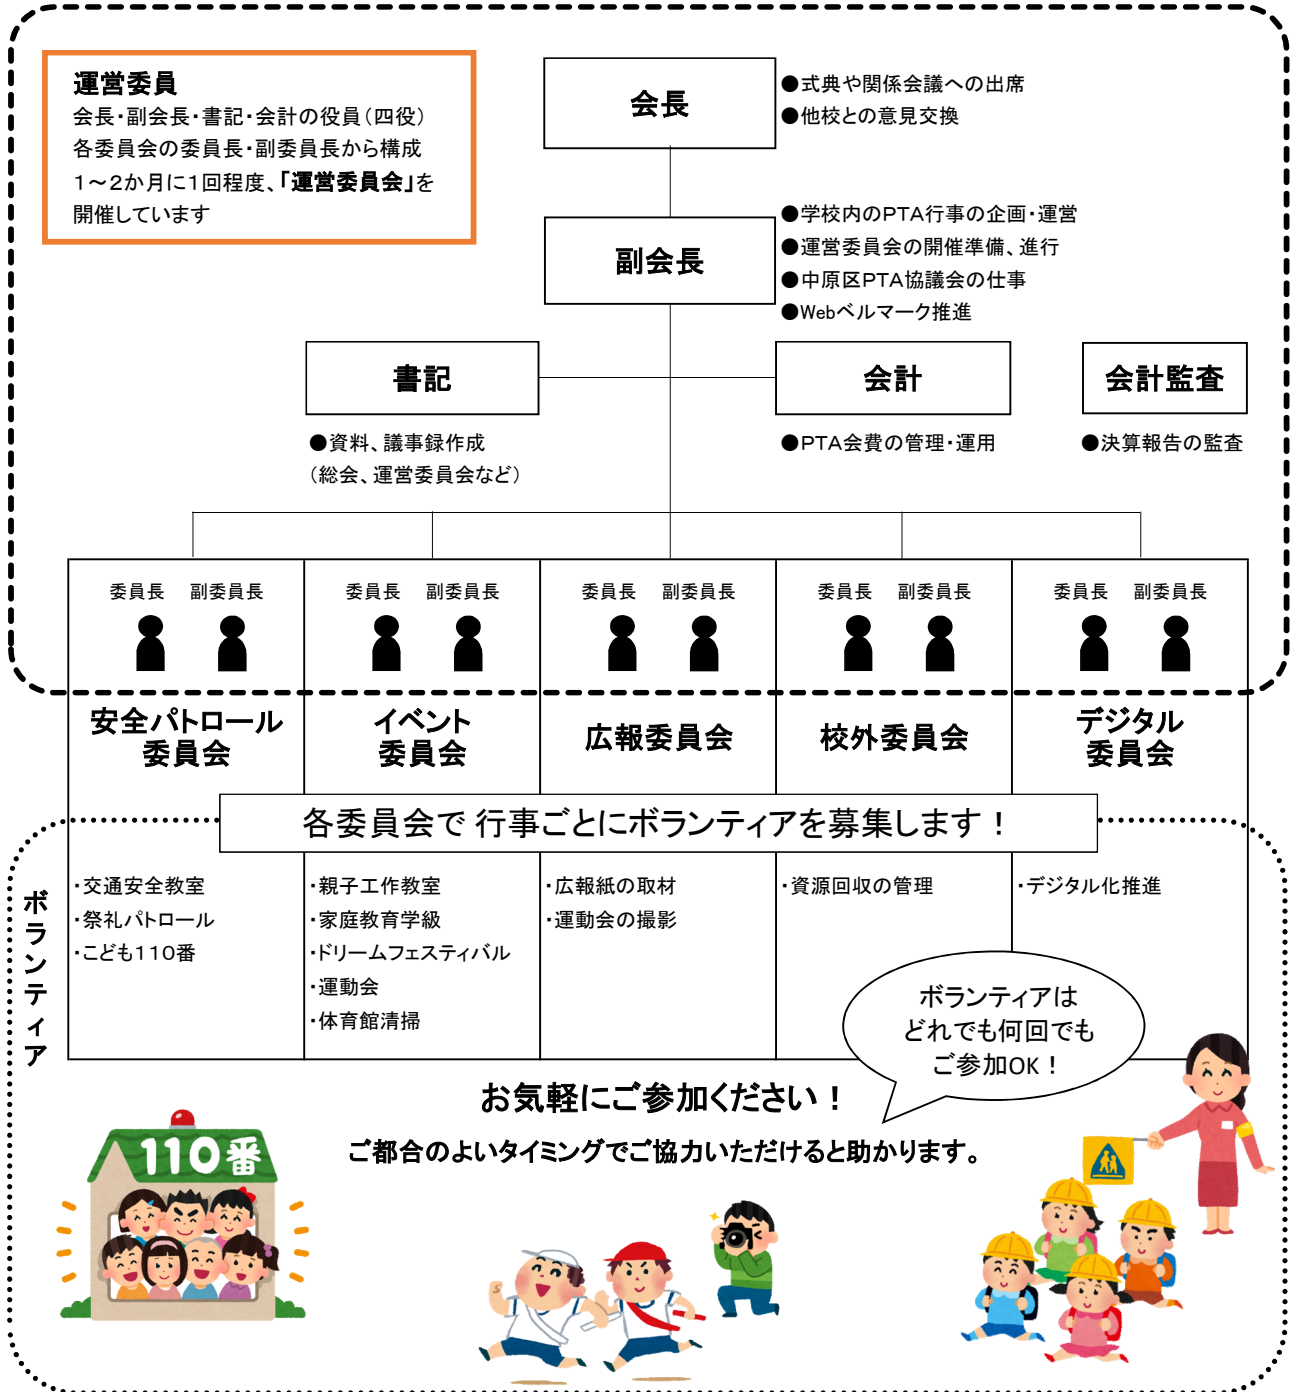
運営委員
会長･副会長･書記･会計の役員（四役）
各委員会の委員長･副委員長から構成
1～2か月に1回程度、「運営委員会」を開催しています

会長
●式典や関係会議への出席
●他校との意見交換

副会長
●学校内のPTA行事の企画･運営
●運営委員会の開催準備、進行
●中原区PTA協議会の仕事
●Webベルマーク推進

書記
●資料、議事録作成
（総会、運営委員会など）

会計
●PTA会費の管理･運用

会計監査
●決算報告の監査

| 委員長　副委員長 | 委員長　副委員長 | 委員長　副委員長 | 委員長　副委員長 | 委員長　副委員長 |
|---|---|---|---|---|
| 安全パトロール委員会 | イベント委員会 | 広報委員会 | 校外委員会 | デジタル委員会 |

各委員会で 行事ごとにボランティアを募集します！

ボランティア

| ･交通安全教室<br>･祭礼パトロール<br>･こども110番 | ･親子工作教室<br>･家庭教育学級<br>･ドリームフェスティバル<br>･運動会<br>･体育館清掃 | ･広報紙の取材<br>･運動会の撮影 | ･資源回収の管理 | ･デジタル化推進 |
|---|---|---|---|---|

ボランティアはどれでも何回でもご参加OK！

お気軽にご参加ください！
ご都合のよいタイミングでご協力いただけると助かります。

110番